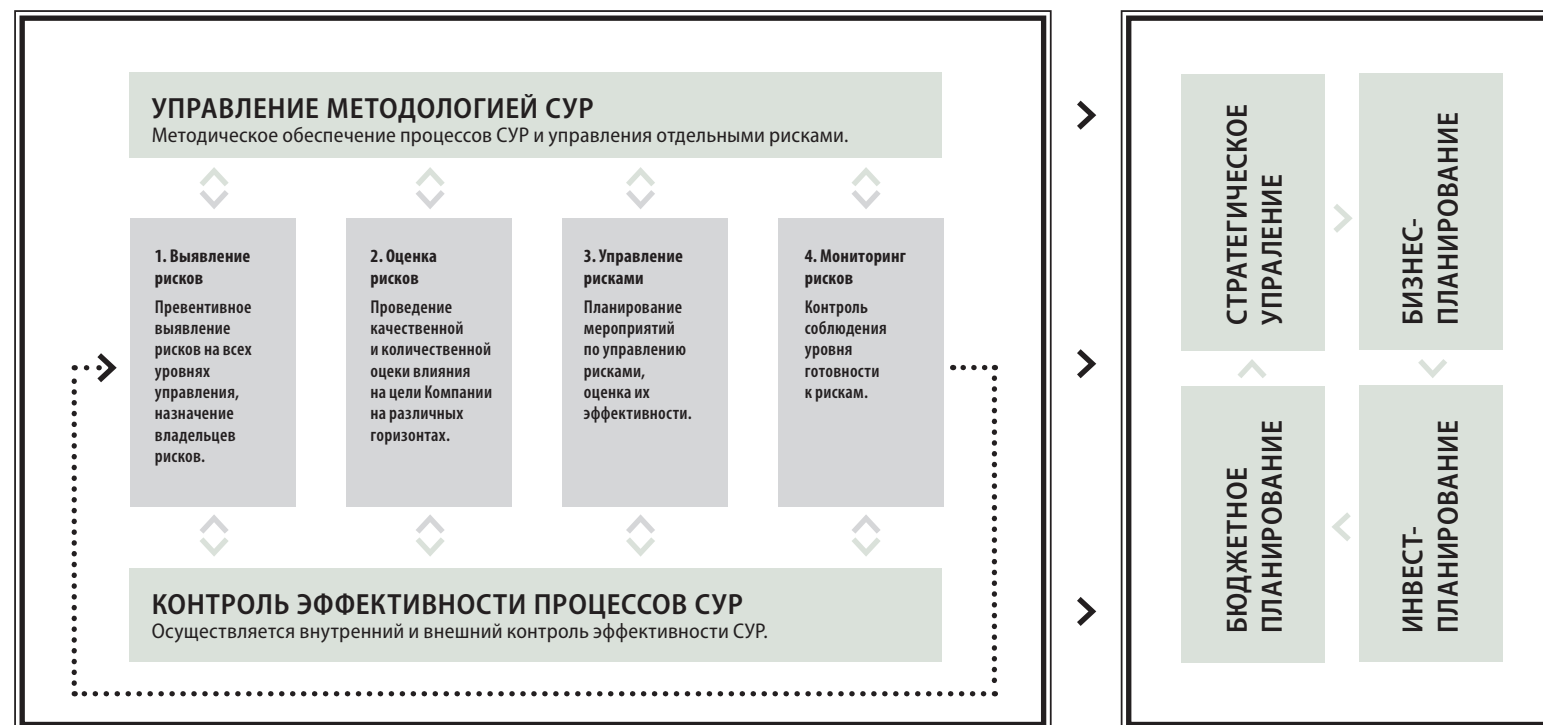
УПРАВЛЕНИЕ МЕТОДОЛОГИЕЙ СУР
Методическое обеспечение процессов СУР и управления отдельными рисками.

1. Выявление рисков
Превентивное выявление рисков на всех уровнях управления, назначение владельцев рисков.

2. Оценка рисков
Проведение качественной и количественной оцеки влияния на цели Компании на различных горизонтах.

3. Управление рисками
Планирование мероприятий по управлению рисками, оценка их эффективности.

4. Мониторинг рисков
Контроль соблюдения уровня готовности к рискам.

КОНТРОЛЬ ЭФФЕКТИВНОСТИ ПРОЦЕССОВ СУР
Осуществляется внутренний и внешний контроль эффективности СУР.

СТРАТЕГИЧЕСКОЕ УПРАЛЕНИЕ

БИЗНЕС-ПЛАНИРОВАНИЕ

БЮДЖЕТНОЕ ПЛАНИРОВАНИЕ

ИНВЕСТ-ПЛАНИРОВАНИЕ